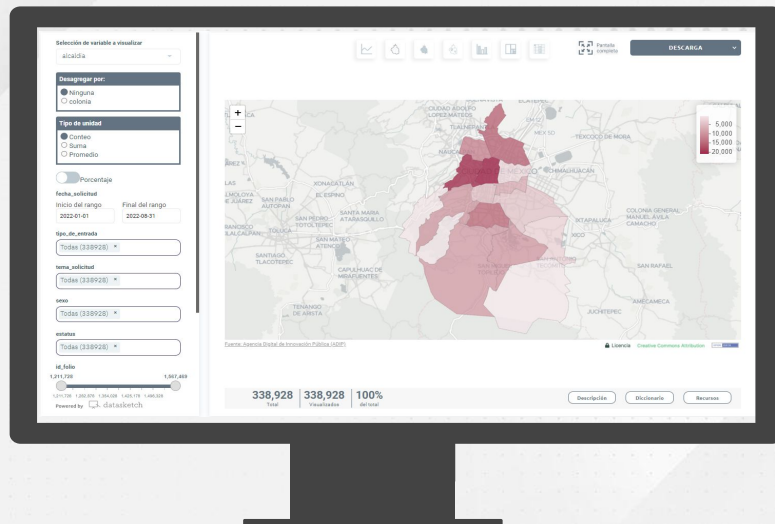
Selección de variable a visualizar
alcaldia

Desagregar por:
Ninguna
colonia

Tipo de unidad
Conteo
Suma
Promedio

Porcentaje

fecha_solicitud
Inicio del rango
2022-01-01
Final del rango
2022-08-31

tipo_de_entrada
Todas (338928)

tema_solicitud
Todas (338928)

sexo
Todas (338928)

estatus
Todas (338928)

id_folio
1,211,720
1,567,400

Powered by datasketch

Pantalla completa
DESCARGA

+
−

5,000
10,000
15,000
20,000

CIUDAD ADOLFO LOPEZ MATEOS
TLALNEPANTLA
TEXCOCO DE MORA
CHIMALHUACAN
XONACATLAN
SAN PABLO AUTOPAN
TOLUCA
SAN PEDRO TOTOLTEPEC
SANTA MARIA ATARASQUILLO
SANTIAGO TLACOTEPEC
CAPULHUAC DE MIRAFUENTES
TENANGO DE ARISTA
IXTAPALUCA
COLONIA GENERAL MANUEL AVILA CAMACHO
SAN RAFAEL
AMECAMECA
JUCHITEPEC

Fuente: Agencia Digital de Innovación Pública (ADIP)
Licencia Creative Commons Attribution

338,928
Total
338,928
Visualizados
100%
del total

Descripción
Diccionario
Recursos